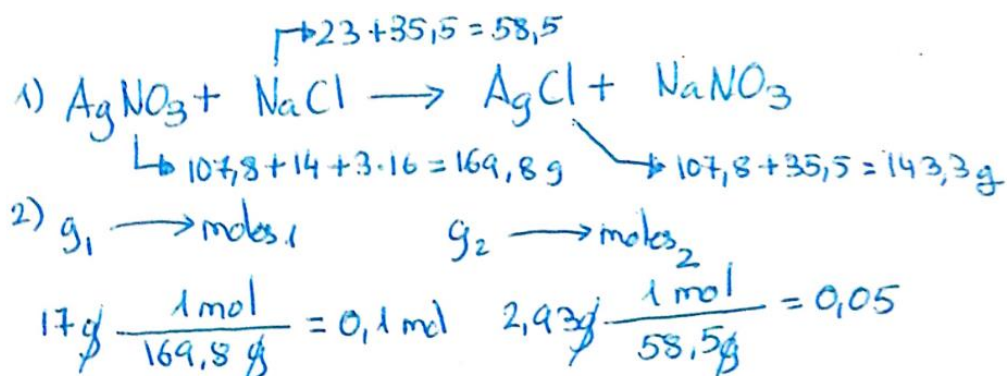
$23+35{,}5=58{,}5$

1) $AgNO_3 + NaCl \longrightarrow AgCl + NaNO_3$

$107{,}8+14+3\cdot16=169{,}8\,g$

$107{,}8+35{,}5=143{,}3\,g$

2) $g_1 \longrightarrow moles_1$ $g_2 \longrightarrow moles_2$

$17\,g \cdot \frac{1\,mol}{169{,}8\,g} = 0{,}1\,mol$ $2{,}93\,g \cdot \frac{1\,mol}{58{,}5\,g} = 0{,}05$